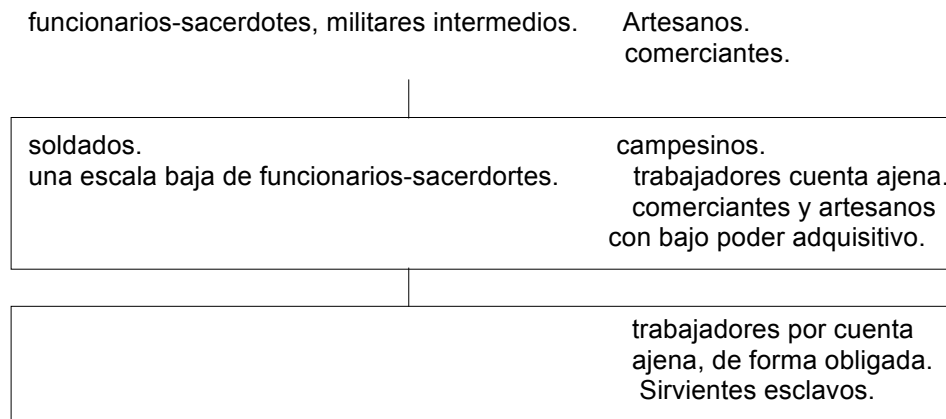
funcionarios-sacerdotes, militares intermedios.

Artesanos.
comerciantes.

soldados.
una escala baja de funcionarios-sacerdortes.

campesinos.
trabajadores cuenta ajena.
comerciantes y artesanos con bajo poder adquisitivo.

trabajadores por cuenta ajena, de forma obligada.
Sirvientes esclavos.